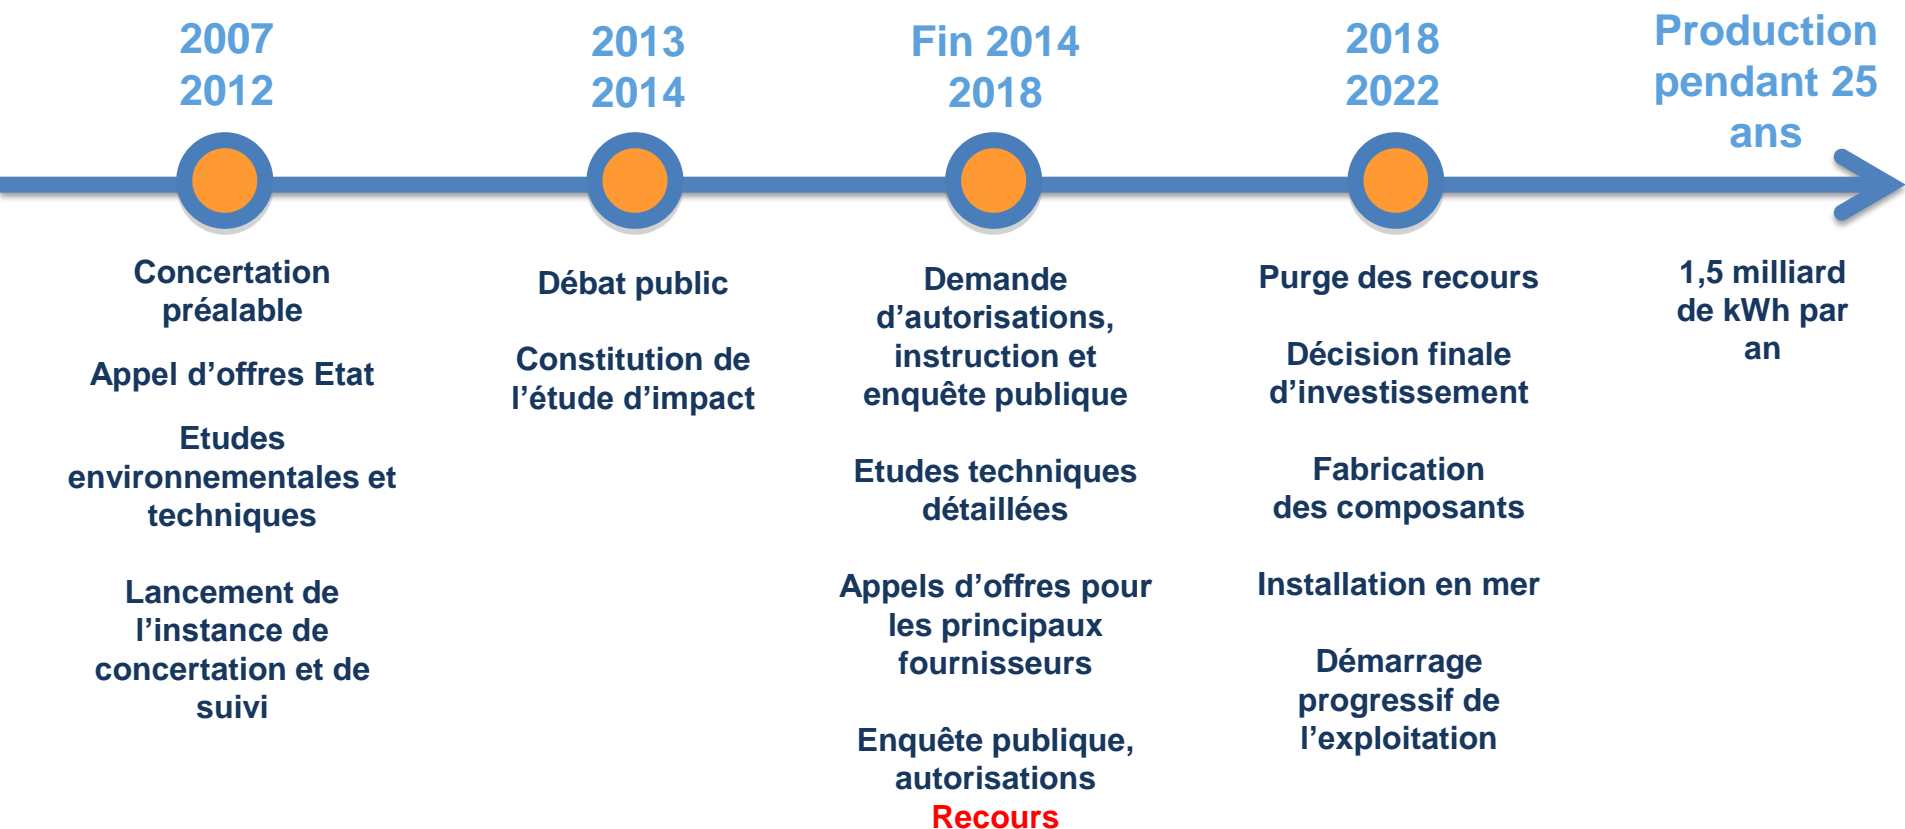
2007
2012

2013
2014

Fin 2014
2018

2018
2022

Production pendant 25 ans

Concertation préalable

Appel d’offres Etat

Etudes environnementales et techniques

Lancement de l’instance de concertation et de suivi

Débat public

Constitution de l’étude d’impact

Demande d’autorisations, instruction et enquête publique

Etudes techniques détaillées

Appels d’offres pour les principaux fournisseurs

Enquête publique, autorisations
Recours

Purge des recours

Décision finale d’investissement

Fabrication des composants

Installation en mer

Démarrage progressif de l’exploitation

1,5 milliard de kWh par an